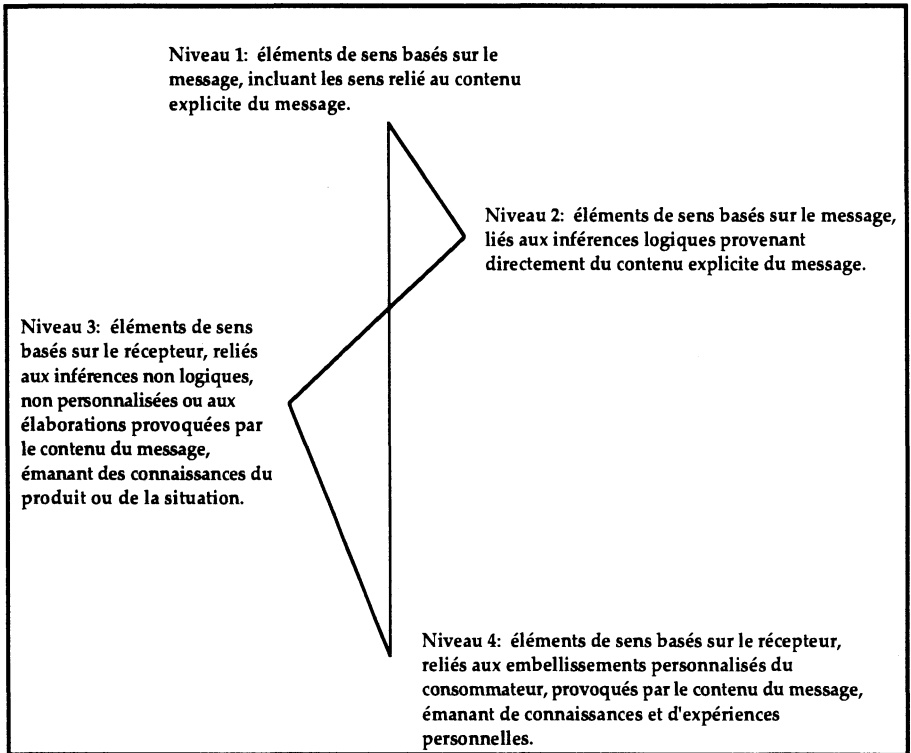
Niveau 1: éléments de sens basés sur le message, incluant les sens relié au contenu explicite du message.

Niveau 2: éléments de sens basés sur le message, liés aux inférences logiques provenant directement du contenu explicite du message.

Niveau 3: éléments de sens basés sur le récepteur, reliés aux inférences non logiques, non personnalisées ou aux élaborations provoquées par le contenu du message, émanant des connaissances du produit ou de la situation.

Niveau 4: éléments de sens basés sur le récepteur, reliés aux embellissements personnalisés du consommateur, provoqués par le contenu du message, émanant de connaissances et d'expériences personnelles.